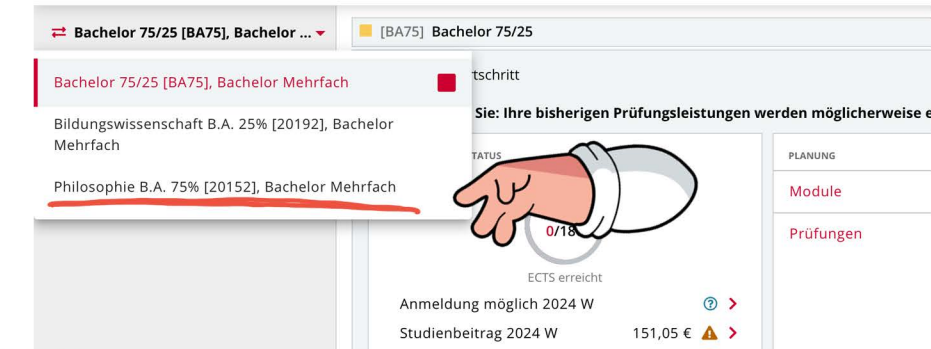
⇄ Bachelor 75/25 [BA75], Bachelor ... ▾

[BA75] Bachelor 75/25

Bachelor 75/25 [BA75], Bachelor Mehrfach

Bildungswissenschaft B.A. 25% [20192], Bachelor Mehrfach

Philosophie B.A. 75% [20152], Bachelor Mehrfach

rtschritt

Sie: Ihre bisherigen Prüfungsleistungen werden möglicherweise e

TATUS

0/18

ECTS erreicht

Anmeldung möglich 2024 W

Studienbeitrag 2024 W 151,05 €

PLANUNG

Module

Prüfungen